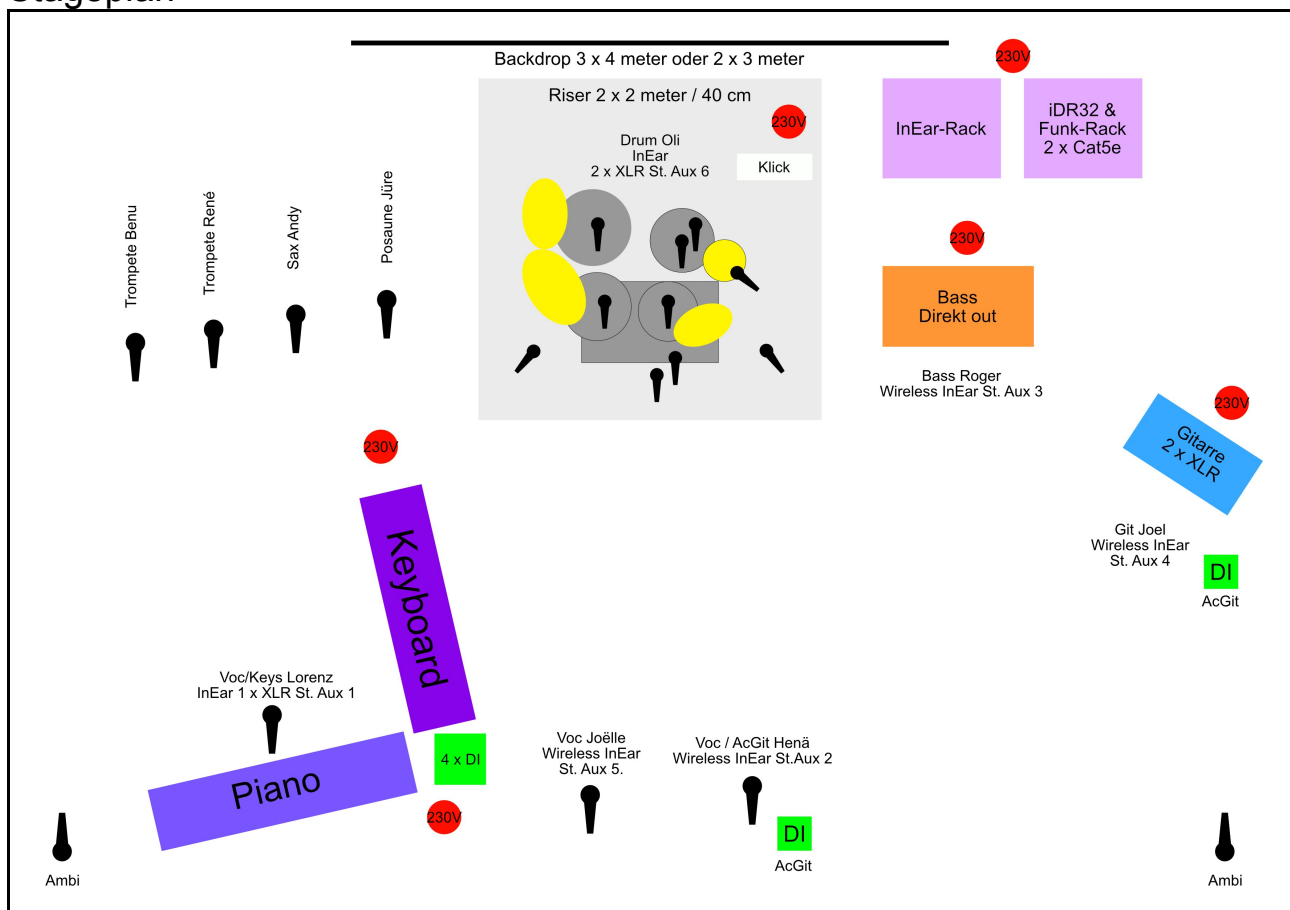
Stageplan

Backdrop 3 x 4 meter oder 2 x 3 meter

230V

Riser 2 x 2 meter / 40 cm

230V

Drum Oli
InEar
2 x XLR St. Aux 6

Klick

InEar-Rack

iDR32 &
Funk-Rack
2 x Cat5e

Trompete Benu

Trompete René

Sax Andy

Posaune Jüre

230V

Bass
Direkt out

Bass Roger
Wireless InEar St. Aux 3

230V

Gitarre
2 x XLR

230V

Git Joel
Wireless InEar
St. Aux 4

DI
AcGit

Keyboard

Voc/Keys Lorenz
InEar 1 x XLR St. Aux 1

Piano

4 x DI

230V

Voc Joëlle
Wireless InEar
St. Aux 5.

Voc / AcGit Henä
Wireless InEar St.Aux 2

DI
AcGit

Ambi

Ambi